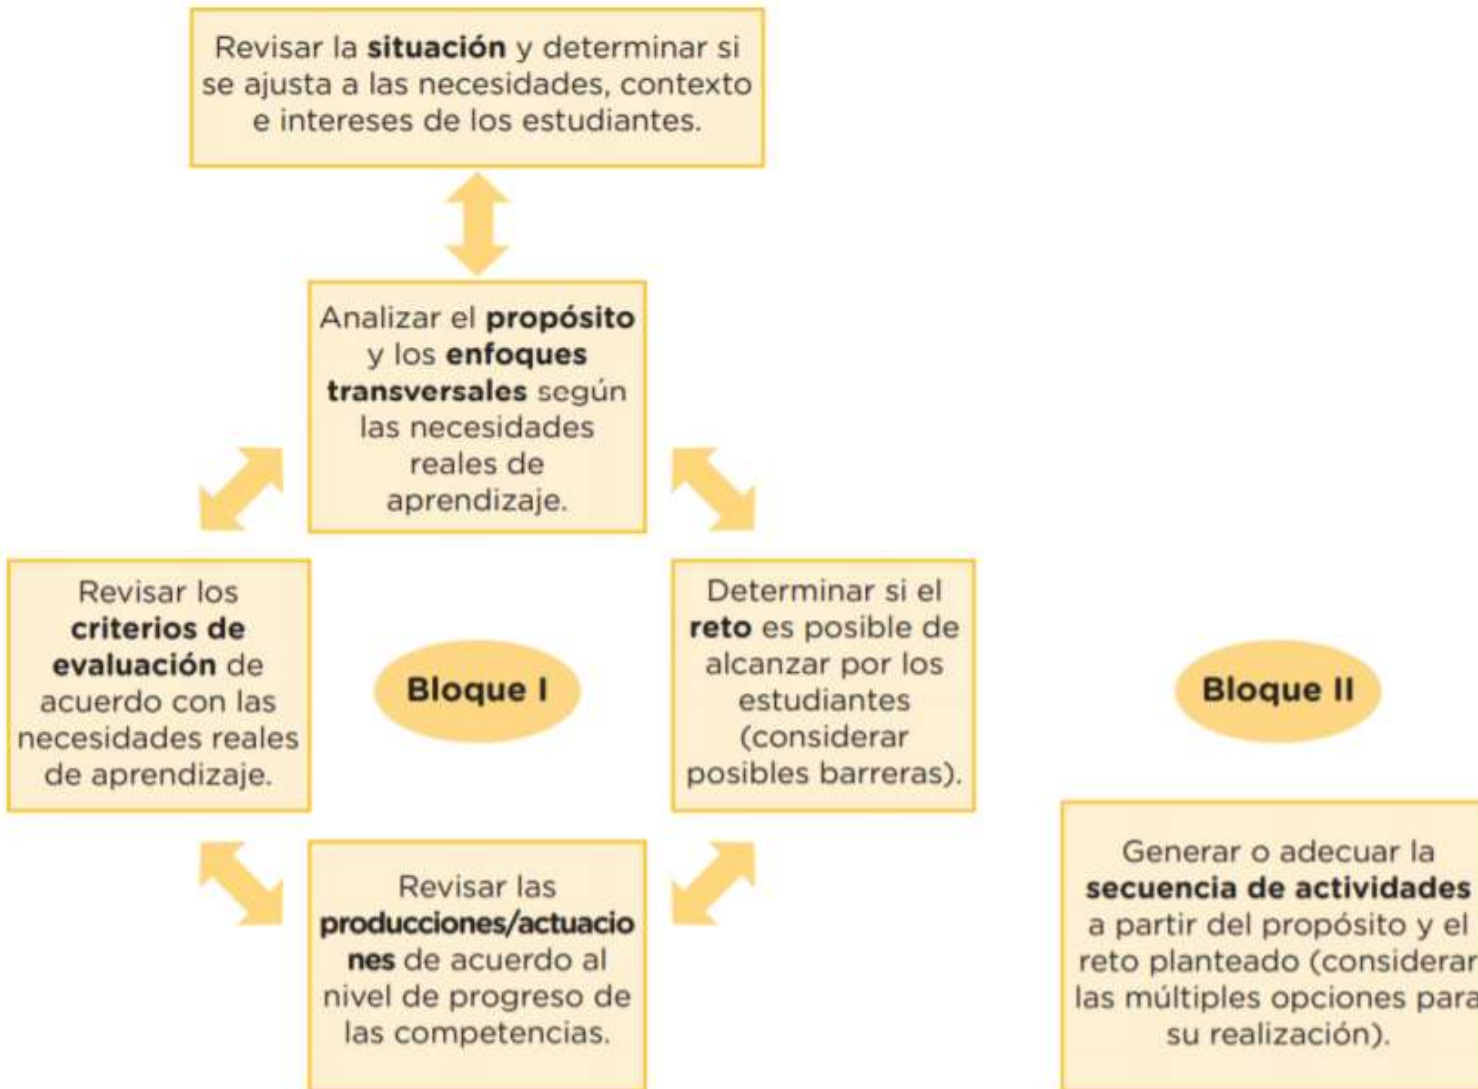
Revisar la situación y determinar si se ajusta a las necesidades, contexto e intereses de los estudiantes.

Analizar el propósito y los enfoques transversales según las necesidades reales de aprendizaje.

Revisar los criterios de evaluación de acuerdo con las necesidades reales de aprendizaje.

Bloque I

Determinar si el reto es posible de alcanzar por los estudiantes (considerar posibles barreras).

Revisar las producciones/actuaciones de acuerdo al nivel de progreso de las competencias.

Bloque II

Generar o adecuar la secuencia de actividades a partir del propósito y el reto planteado (considerar las múltiples opciones para su realización).